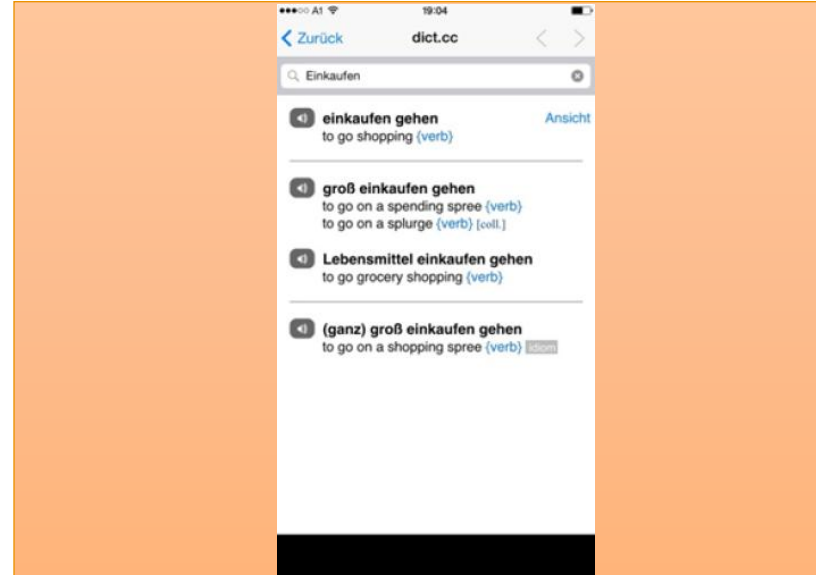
●●●○○ A1 19:04

Zurück dict.cc

Einkaufen

einkaufen gehen
to go shopping {verb}
Ansicht

groß einkaufen gehen
to go on a spending spree {verb}
to go on a splurge {verb} [coll.]

Lebensmittel einkaufen gehen
to go grocery shopping {verb}

(ganz) groß einkaufen gehen
to go on a shopping spree {verb} idiom